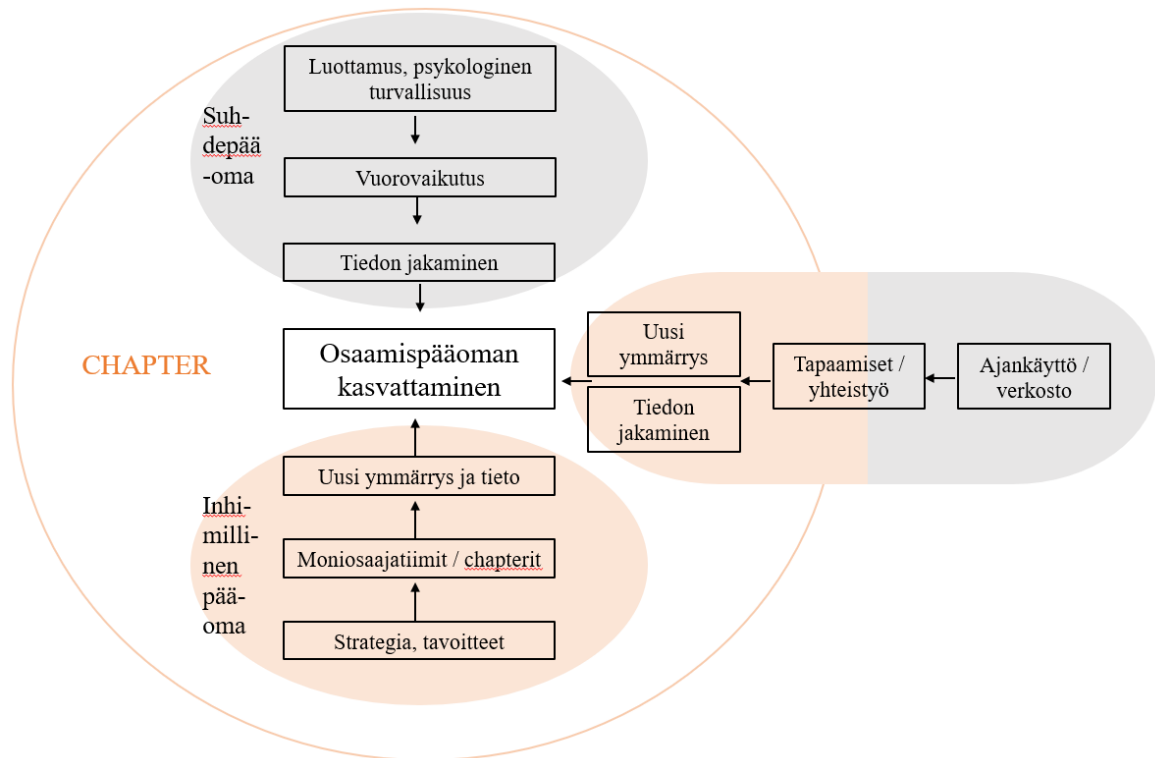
Suhdepää-oma

Luottamus, psykologinen turvallisuus

Vuorovaikutus

Tiedon jakaminen

CHAPTER

Osaamispääoman kasvattaminen

Uusi ymmärrys

Tiedon jakaminen

Tapaamiset / yhteistyö

Ajankäyttö / verkosto

Uusi ymmärrys ja tieto

Moniosaajatiimit / chapterit

Strategia, tavoitteet

Inhimillinen pääoma